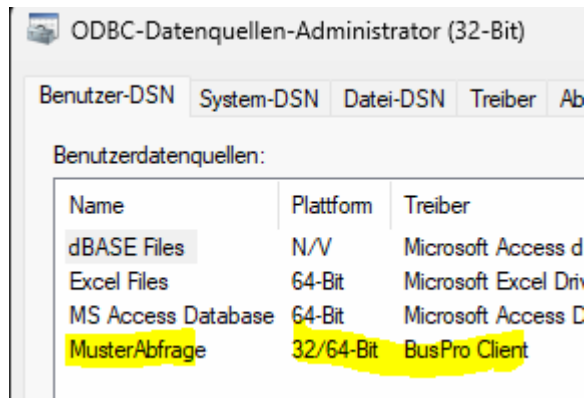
ODBC-Datenquellen-Administrator (32-Bit)

Benutzer-DSN | System-DSN | Datei-DSN | Treiber | Ab

Benutzerdatenquellen:

| Name | Plattform | Treiber |
|---|---|---|
| dBASE Files | N/V | Microsoft Access d |
| Excel Files | 64-Bit | Microsoft Excel Driv |
| MS Access Database | 64-Bit | Microsoft Access D |
| MusterAbfrage | 32/64-Bit | BusPro Client |